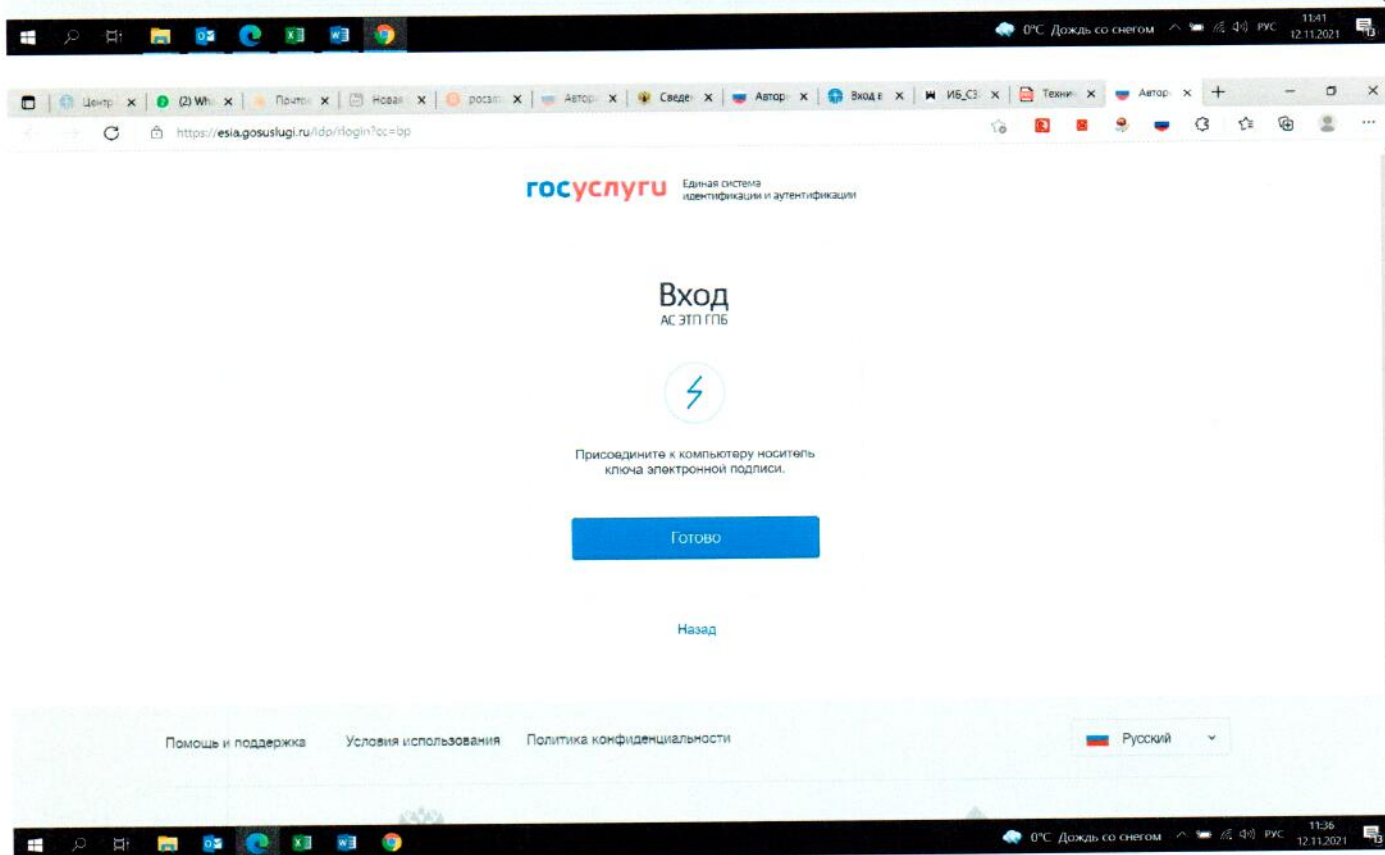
0°C Дождь со снегом РУС 11:41 12.11.2021

Центр × (2) Wh × Приго × Новая × росат × Автор × Сведе × Автор × Вход в × ИБ_СЗ × Техни × Автор × +

https://esia.gosuslugi.ru/idp/rlogin?cc=bp

госуслуги Единая система идентификации и аутентификации

Вход
АС ЭТП ГПБ

Присоедините к компьютеру носитель ключа электронной подписи.

Готово

Назад

Помощь и поддержка Условия использования Политика конфиденциальности

Русский

0°C Дождь со снегом РУС 11:36 12.11.2021